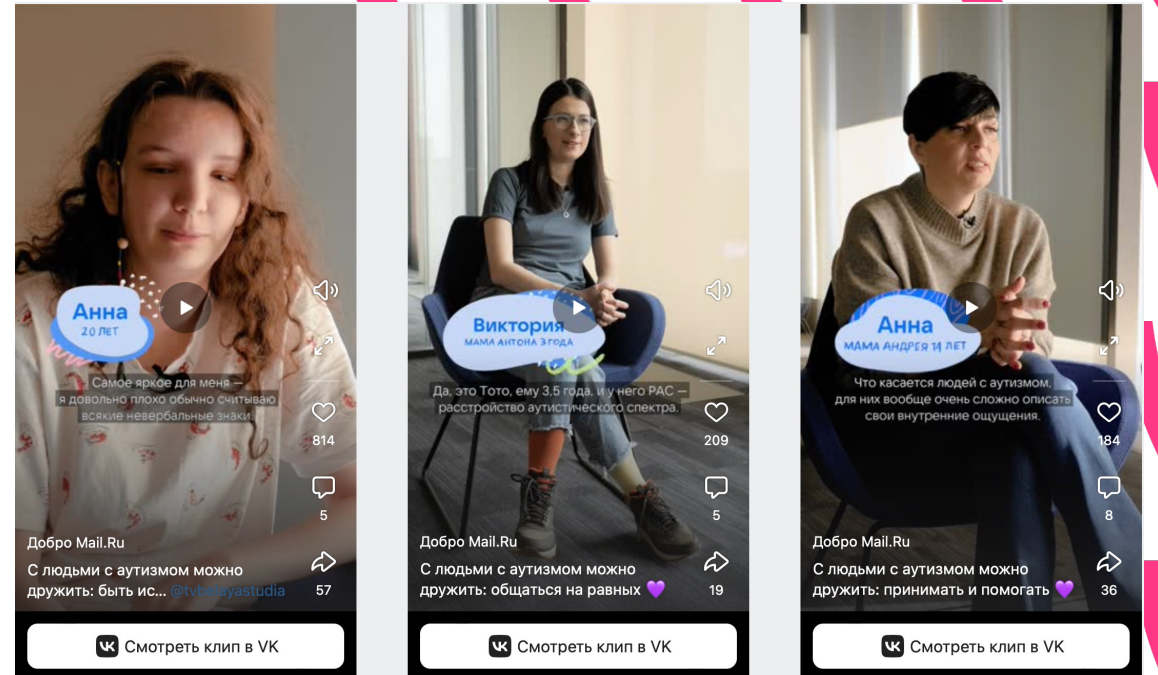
Анна
20 ЛЕТ

Самое яркое для меня — я довольно плохо обычно считываю всякие невербальные знаки

814

5

Добро Mail.Ru

С людьми с аутизмом можно дружить: быть ис... @tv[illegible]yastudia

57

Смотреть клип в VK

Виктория
МАМА АНТОНА 3 ГОДА

Да, это Тото, ему 3.5 года, и у него РАС — расстройство аутистического спектра.

209

5

Добро Mail.Ru

С людьми с аутизмом можно дружить: общаться на равных 💜

19

Смотреть клип в VK

Анна
МАМА АНДРЕЯ 14 ЛЕТ

Что касается людей с аутизмом, для них вообще очень сложно описать свои внутренние ощущения.

184

8

Добро Mail.Ru

С людьми с аутизмом можно дружить: принимать и помогать 💜

36

Смотреть клип в VK